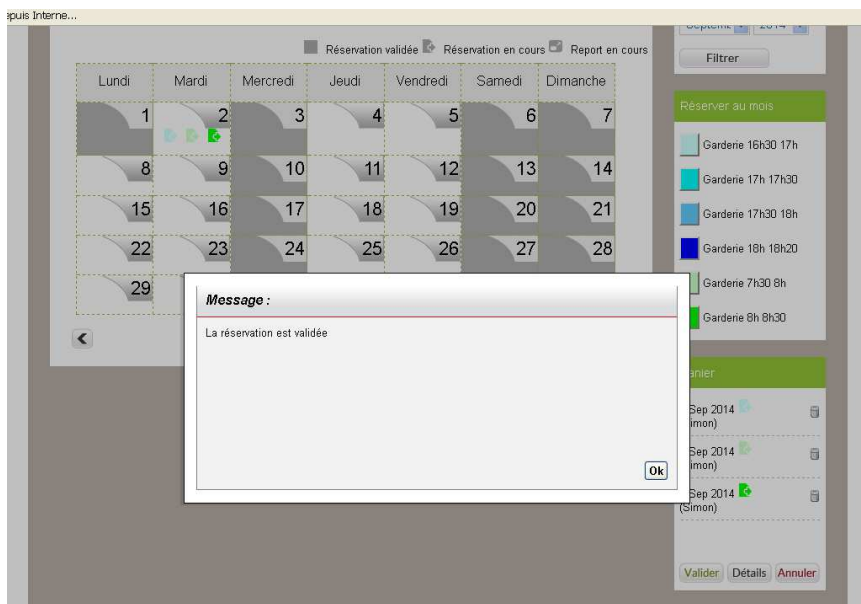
epuis Interne...

Septem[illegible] 2014

Filtrer

Réservation validée Réservation en cours Report en cours

| Lundi | Mardi | Mercredi | Jeudi | Vendredi | Samedi | Dimanche |
|---|---|---|---|---|---|---|
| 1 | 2 | 3 | 4 | 5 | 6 | 7 |
| 8 | 9 | 10 | 11 | 12 | 13 | 14 |
| 15 | 16 | 17 | 18 | 19 | 20 | 21 |
| 22 | 23 | 24 | 25 | 26 | 27 | 28 |
| 29 | | | | | | |

Réserver au mois

Garderie 16h30 17h

Garderie 17h 17h30

Garderie 17h30 18h

Garderie 18h 18h20

Garderie 7h30 8h

Garderie 8h 8h30

anier

Sep 2014 imon)

Sep 2014 imon)

Sep 2014 (Simon)

Valider Détails Annuler

Message :

La réservation est validée

Ok